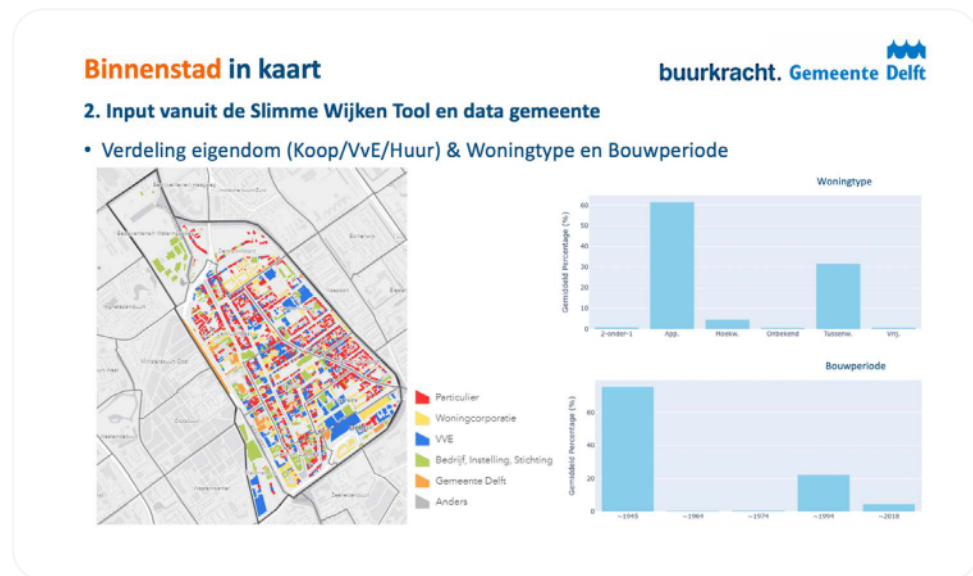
Binnenstad in kaart

buurkracht. Gemeente Delft

2. Input vanuit de Slimme Wijken Tool en data gemeente

• Verdeling eigendom (Koop/VvE/Huur) & Woningtype en Bouwperiode

Particulier
Woningcorporatie
VVE
Bedrijf, Instelling, Stichting
Gemeente Delft
Anders

Woningtype

Gemiddeld Percentage (%)

60
50
40
30
20
10
0

2-onder-1
App.
Hoekw.
Onbekend
Tussenw.
Vrij.

Bouwperiode

Gemiddeld Percentage (%)

60
40
20
0

~1945
~1964
~1974
~1994
~2018